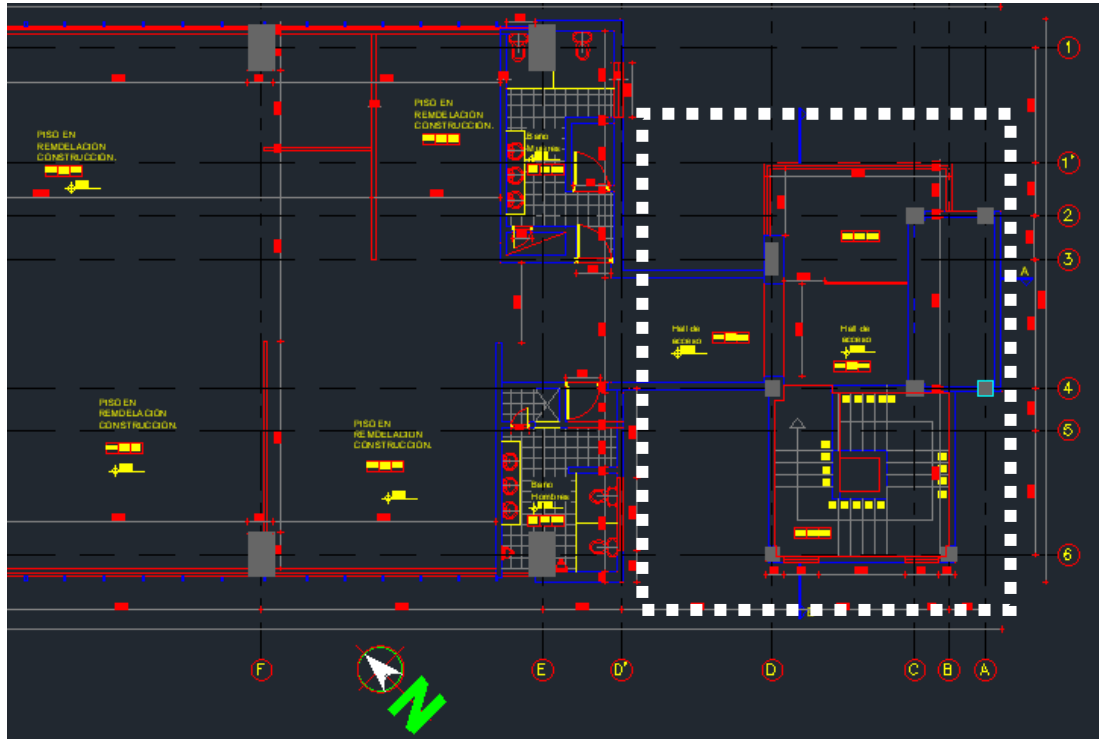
PISO EN REMDELACION CONSTRUCCION.

PISO EN REMDELACION CONSTRUCCION.

Baño Mujeres

Hall de acceso

Hall de acceso

PISO EN REMDELACION CONSTRUCCION.

PISO EN REMDELACION CONSTRUCCION.

Baño Hombres

A

1
1'
2
3
4
5
6

F
E
D'
D
C
B
A

N